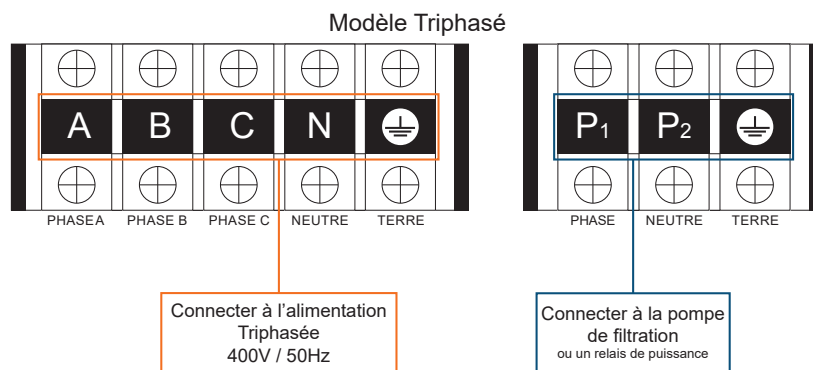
Modèle Triphasé

A B C N

PHASE A PHASE B PHASE C NEUTRE TERRE

$P_1$ $P_2$

PHASE NEUTRE TERRE

Connecter à l'alimentation Triphasée 400V / 50Hz

Connecter à la pompe de filtration ou un relais de puissance